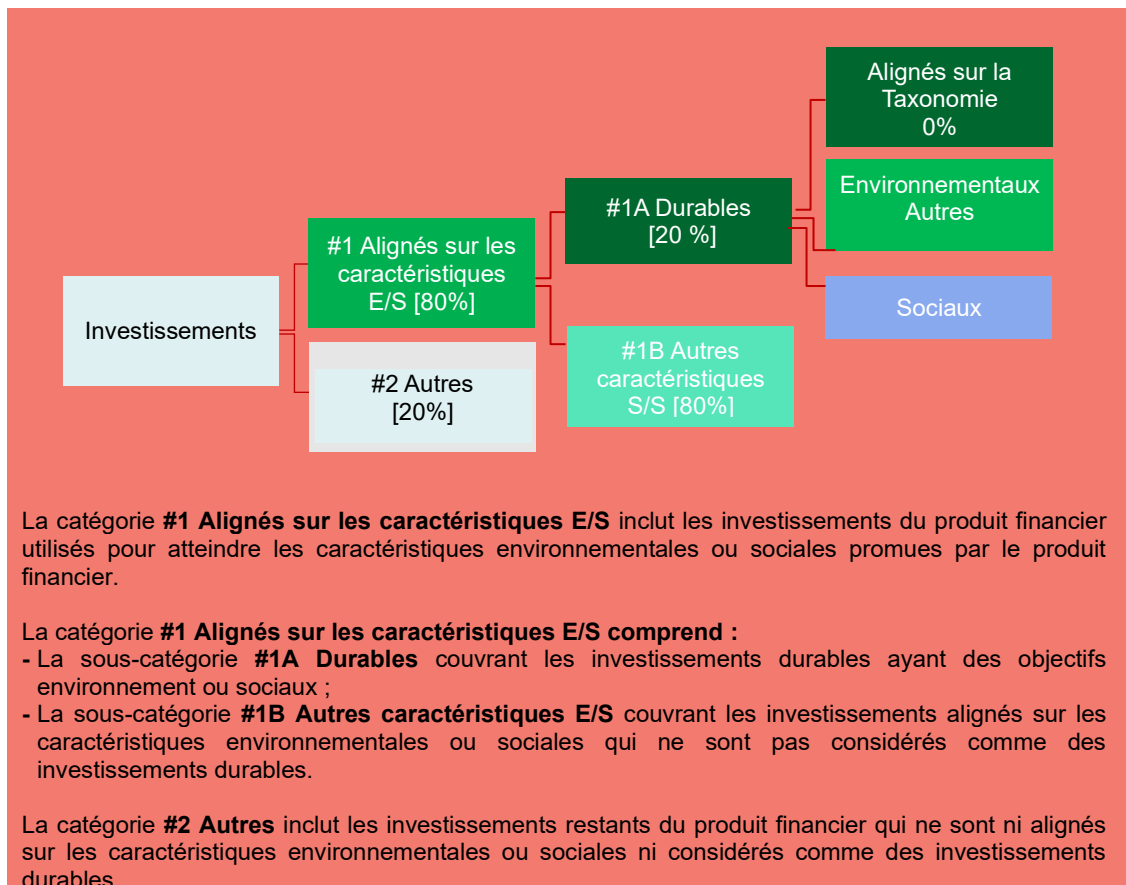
Alignés sur la Taxonomie 0%

Environnementaux Autres

Sociaux

#1A Durables [20 %]

#1 Alignés sur les caractéristiques E/S [80%]

Investissements

#2 Autres [20%]

#1B Autres caractéristiques S/S [80%]

La catégorie **#1 Alignés sur les caractéristiques E/S** inclut les investissements du produit financier utilisés pour atteindre les caractéristiques environnementales ou sociales promues par le produit financier.

La catégorie **#1 Alignés sur les caractéristiques E/S comprend :**
- La sous-catégorie **#1A Durables** couvrant les investissements durables ayant des objectifs environnement ou sociaux ;
- La sous-catégorie **#1B Autres caractéristiques E/S** couvrant les investissements alignés sur les caractéristiques environnementales ou sociales qui ne sont pas considérés comme des investissements durables.

La catégorie **#2 Autres** inclut les investissements restants du produit financier qui ne sont ni alignés sur les caractéristiques environnementales ou sociales ni considérés comme des investissements durables.